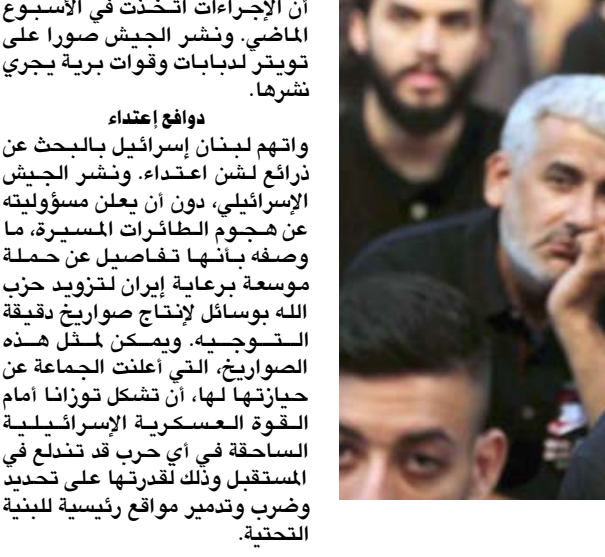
أن الإجراءات اتخذت في الأسبوع الماضي. ونشر الجيش صورا على تويتر لدبابات وقوات برية يجري نشرها.

دوافع إعتداء

واتهم لبنان إسرائيل بالبحث عن ذرائع لشن اعتداء. ونشر الجيش الإسرائيلي، دون أن يعلن مسؤوليته عن هجوم الطائرات المسيرة، ما وصفه بأنها تفاصيل عن حملة موسعة برعاية إيران لتزويد حزب الله بوسائل لإنتاج صواريخ دقيقة التوجيه. ويمكن لمثل هذه الصواريخ، التي أعلنت الجماعة عن حيازتها لها، أن تشكل توزانا أمام القوة العسكرية الإسرائيلية الساحقة في أي حرب قد تندلع في المستقبل وذلك لقدرتها على تحديد وضرب وتدمير مواقع رئيسية للبنية التحتية.